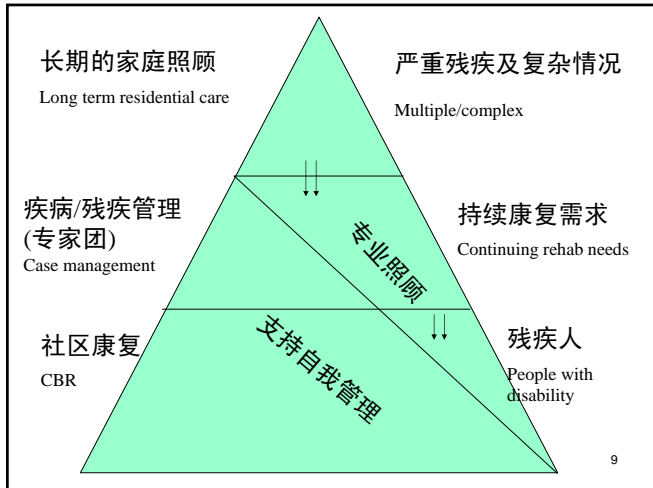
长期的家庭照顾

Long term residential care

严重残疾及复杂情况

Multiple/complex

疾病/残疾管理 (专家团)

Case management

持续康复需求

Continuing rehab needs

专业照顾

社区康复

CBR

支持自我管理

残疾人

People with disability

9